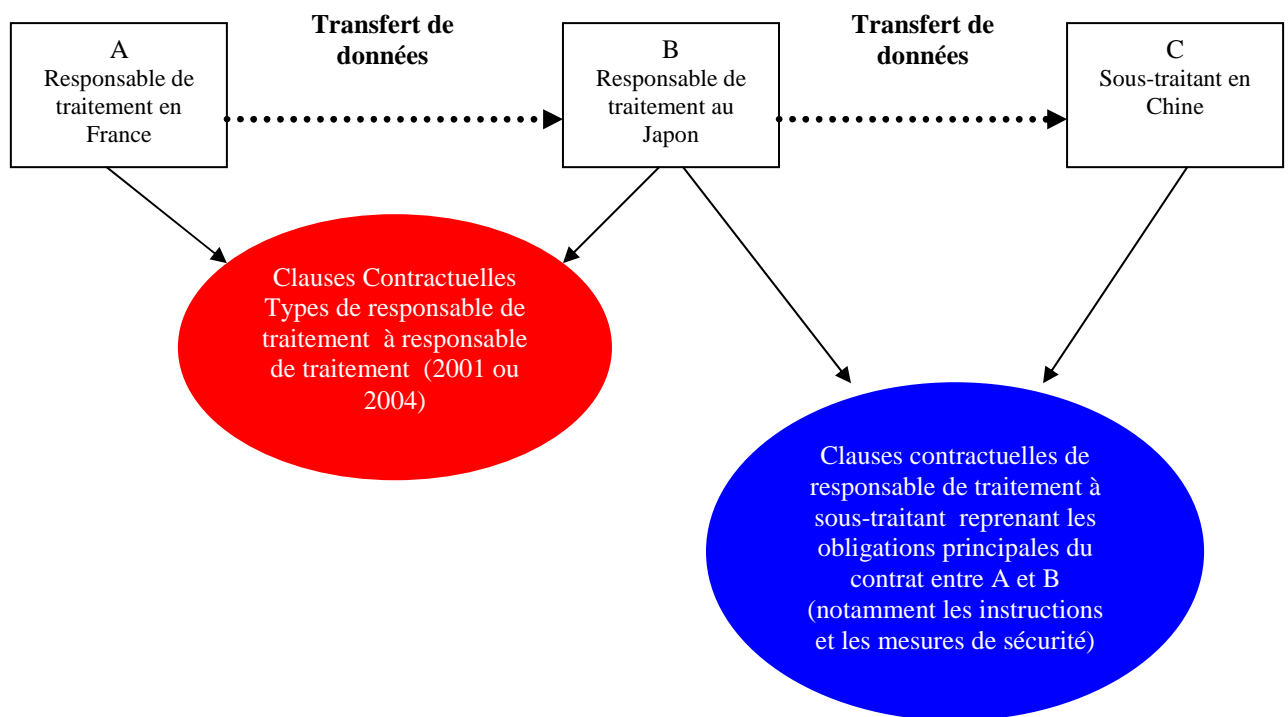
A
Responsable de traitement en France

Transfert de données

B
Responsable de traitement au Japon

Transfert de données

C
Sous-traitant en Chine

Clauses Contractuelles Types de responsable de traitement à responsable de traitement (2001 ou 2004)

Clauses contractuelles de responsable de traitement à sous-traitant reprenant les obligations principales du contrat entre A et B (notamment les instructions et les mesures de sécurité)